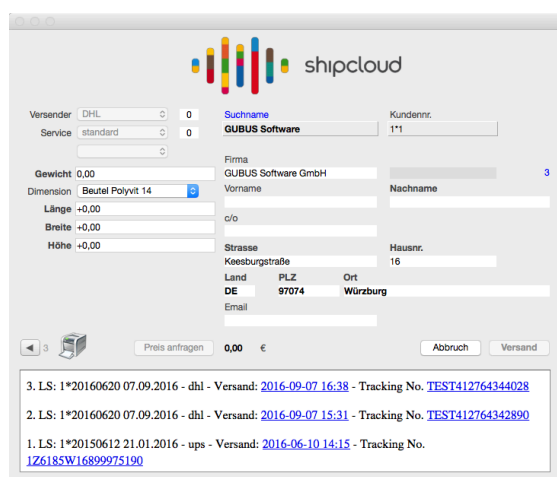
shipcloud

Versender DHL 0
Service standard 0

Gewicht 0,00
Dimension Beutel Polyvit 14
Länge +0,00
Breite +0,00
Höhe +0,00

Suchname
GUBUS Software
Kundennr.
1*1

Firma
GUBUS Software GmbH
3
Vorname
Nachname

c/o

Strasse
Keesburgstraße
Hausnr.
16
Land
DE
PLZ
97074
Ort
Würzburg
Email

3
Preis anfragen
0,00 €
Abbruch
Versand

3. LS: 1*20160620 07.09.2016 - dhl - Versand: 2016-09-07 16:38 - Tracking No. TEST412764344028

2. LS: 1*20160620 07.09.2016 - dhl - Versand: 2016-09-07 15:31 - Tracking No. TEST412764342890

1. LS: 1*20150612 21.01.2016 - ups - Versand: 2016-06-10 14:15 - Tracking No. 1Z6185W16899975190